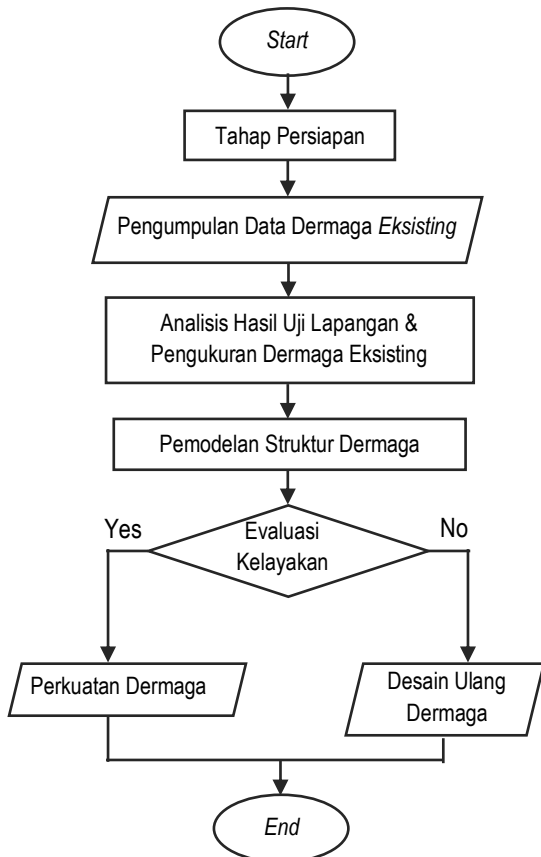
Start

Tahap Persiapan

Pengumpulan Data Dermaga Eksisting

Analisis Hasil Uji Lapangan & Pengukuran Dermaga Eksisting

Pemodelan Struktur Dermaga

Yes

Evaluasi Kelayakan

No

Perkuatan Dermaga

Desain Ulang Dermaga

End